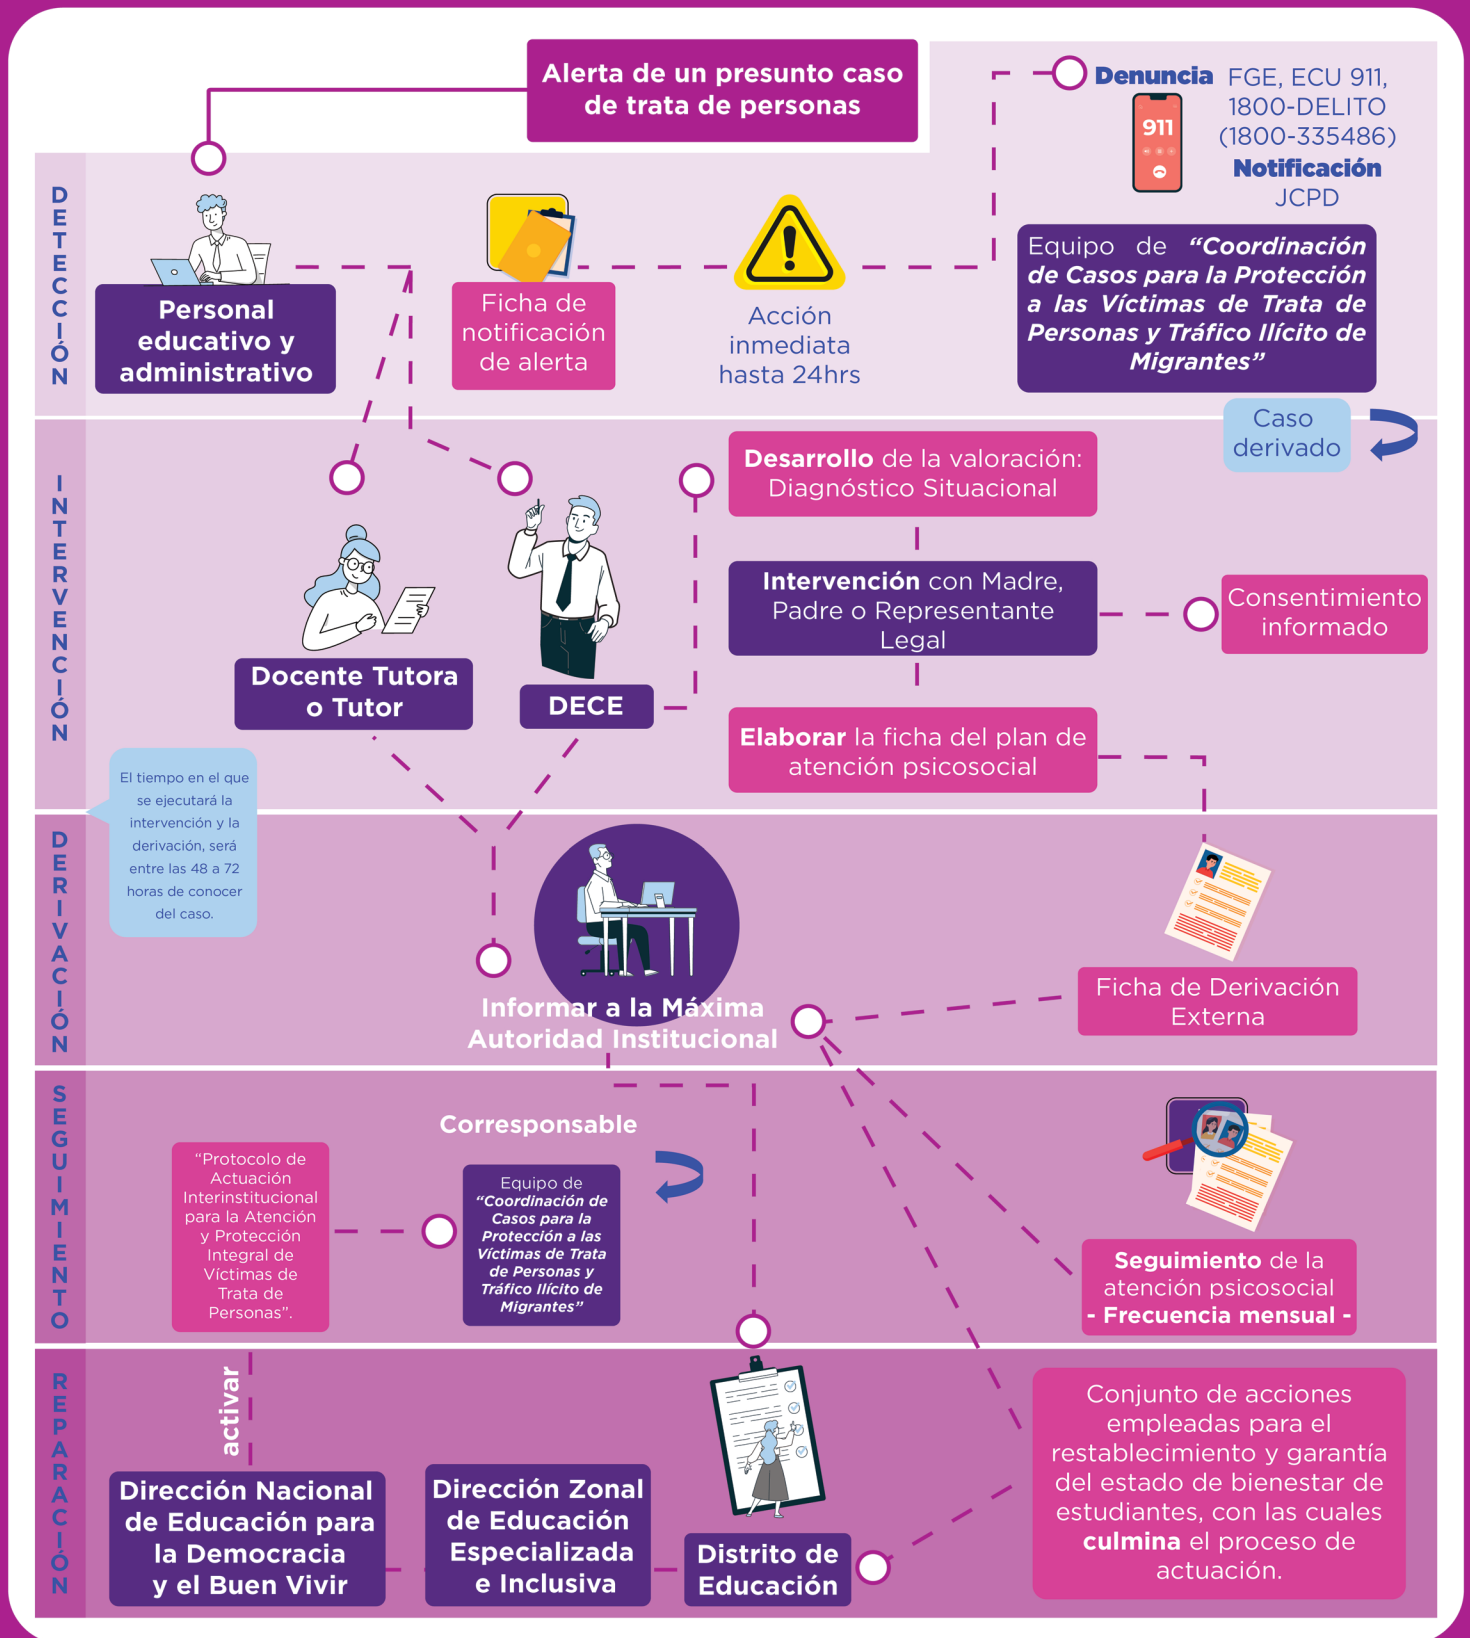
Alerta de un presunto caso de trata de personas

Denuncia FGE, ECU 911, 1800-DELITO (1800-335486)
911
Notificación JCPD

DETECCIÓN

Personal educativo y administrativo

Ficha de notificación de alerta

Acción inmediata hasta 24hrs

Equipo de *"Coordinación de Casos para la Protección a las Víctimas de Trata de Personas y Tráfico Ilícito de Migrantes"*

Caso derivado

INTERVENCIÓN

Desarrollo de la valoración: Diagnóstico Situacional

Intervención con Madre, Padre o Representante Legal

Consentimiento informado

Docente Tutora o Tutor

DECE

Elaborar la ficha del plan de atención psicosocial

El tiempo en el que se ejecutará la intervención y la derivación, será entre las 48 a 72 horas de conocer del caso.

DERIVACIÓN

Informar a la Máxima Autoridad Institucional

Ficha de Derivación Externa

SEGUIMIENTO

Corresponsable

"Protocolo de Actuación Interinstitucional para la Atención y Protección Integral de Víctimas de Trata de Personas".

Equipo de *"Coordinación de Casos para la Protección a las Víctimas de Trata de Personas y Tráfico Ilícito de Migrantes"*

Seguimiento de la atención psicosocial - Frecuencia mensual -

REPARACIÓN

activar

Dirección Nacional de Educación para la Democracia y el Buen Vivir

Dirección Zonal de Educación Especializada e Inclusiva

Distrito de Educación

Conjunto de acciones empleadas para el restablecimiento y garantía del estado de bienestar de estudiantes, con las cuales **culmina** el proceso de actuación.